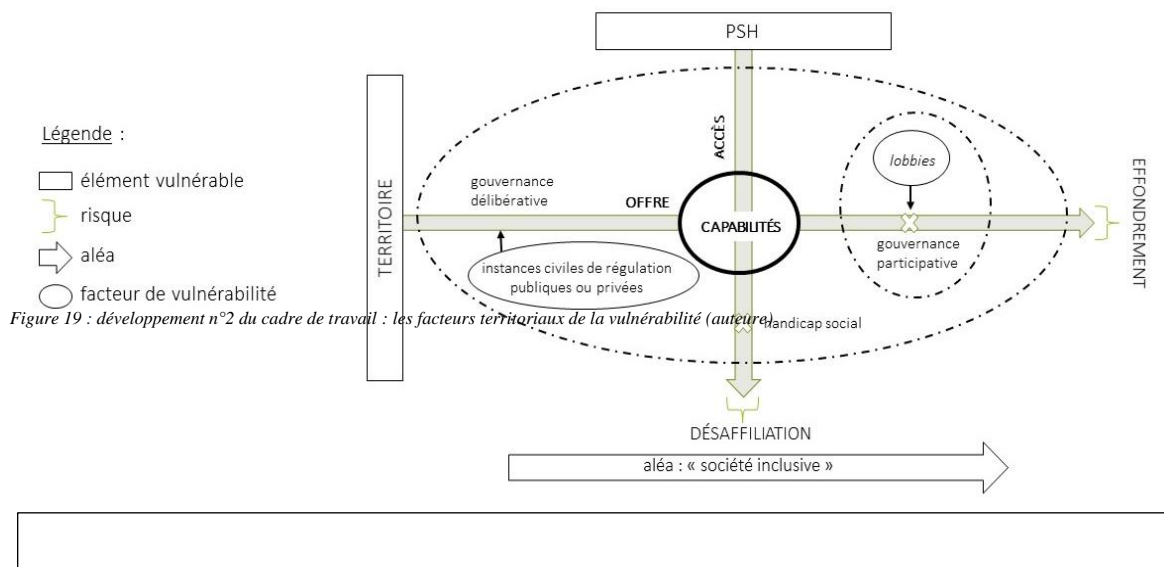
PSH

Légende :

élément vulnérable

risque

aléa

facteur de vulnérabilité

TERRITOIRE

ACCÈS

lobbies

EFFONDREMENT

gouvernance délibérative

OFFRE

CAPABILITÉS

gouvernance participative

instances civiles de régulation publiques ou privées

Figure 19 : développement n°2 du cadre de travail : les facteurs territoriaux de la vulnérabilité (auteure)

handicap social

DÉSAFFILIATION

aléa : « société inclusive »